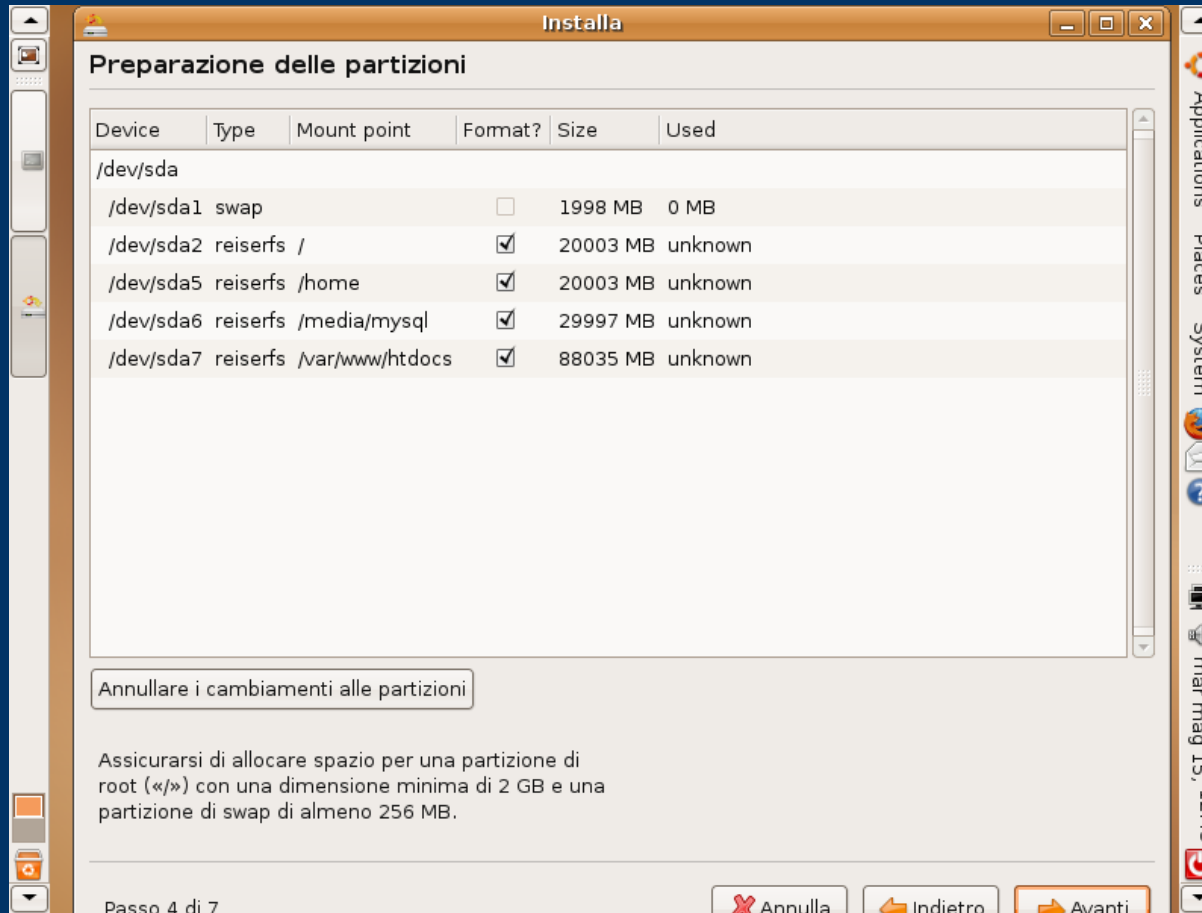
Installa

Preparazione delle partizioni

| Device | Type | Mount point | Format? | Size | Used |
|---|---|---|---|---|---|
| /dev/sda | | | | | |
| /dev/sda1 | swap | | ☐ | 1998 MB | 0 MB |
| /dev/sda2 | reiserfs | / | ☑ | 20003 MB | unknown |
| /dev/sda5 | reiserfs | /home | ☑ | 20003 MB | unknown |
| /dev/sda6 | reiserfs | /media/mysql | ☑ | 29997 MB | unknown |
| /dev/sda7 | reiserfs | /var/www/htdocs | ☑ | 88035 MB | unknown |

Annullare i cambiamenti alle partizioni

Assicurarsi di allocare spazio per una partizione di root («/») con una dimensione minima di 2 GB e una partizione di swap di almeno 256 MB.

Passo 4 di 7

Annulla

Indietro

Avanti

Applications Places System

Thu May 15, 12:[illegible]